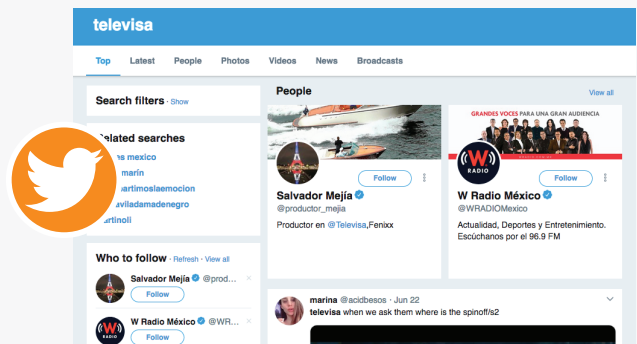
televisa

Top Latest People Photos Videos News Broadcasts

Search filters · Show

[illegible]elated searches
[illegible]es mexico
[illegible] marín
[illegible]artimosiaemocion
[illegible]aviladamadenegro
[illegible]artinoli

Who to follow · Refresh · View all

Salvador Mejía @prod...
Follow

W Radio México @WR...
Follow

People
View all

Salvador Mejía
@productor_mejia
Follow
Productor en @Televisa,Fenixx

GRANDES VOCES PARA UNA GRAN AUDIENCIA
W RADIO
W Radio México
@WRADIOMexico
Follow
Actualidad, Deportes y Entretenimiento. Escúchanos por el 96.9 FM

marina @acidbesos · Jun 22
televisa when we ask them where is the spinoff/s2